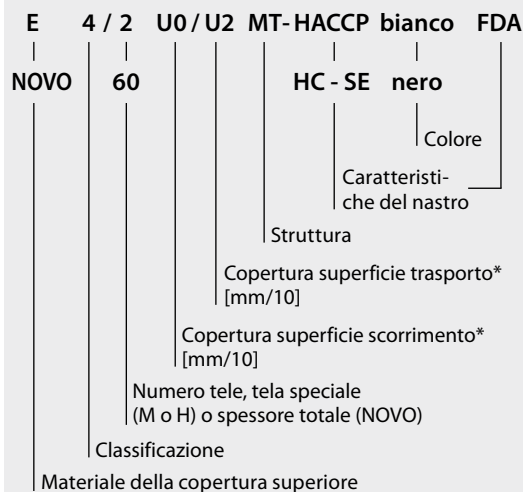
E 4 / 2 U0 / U2 MT- HACCP bianco FDA

NOVO 60 HC - SE nero

Colore

Caratteristiche del nastro

Struttura

Copertura superficie trasporto* [mm/10]

Copertura superficie scorrimento* [mm/10]

Numero tele, tela speciale (M o H) o spessore totale (NOVO)

Classificazione

Materiale della copertura superiore